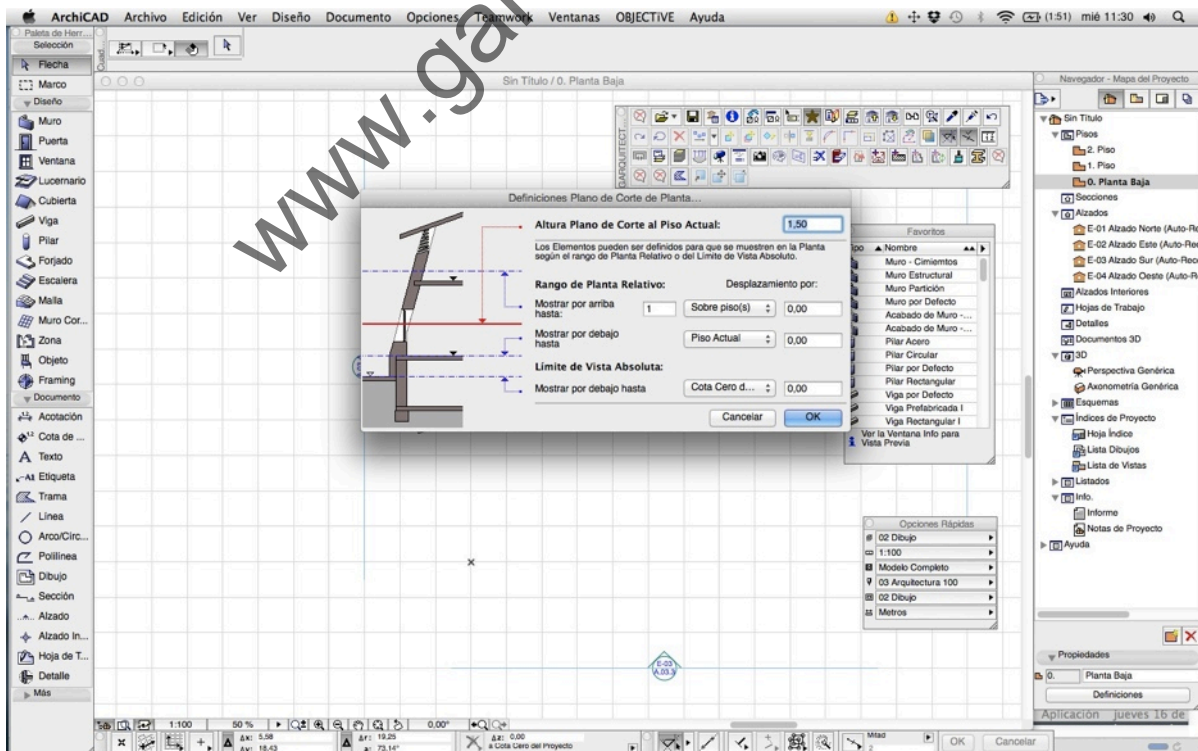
ArchiCAD Archivo Edición Ver Diseño Documento Opciones Teamwork Ventanas OBJECTiVE Ayuda
(1:51) mié 11:30

Paleta de Herr...
Selección
Flecha
Marco
Diseño
Muro
Puerta
Ventana
Lucernario
Cubierta
Viga
Pilar
Forjado
Escalera
Malla
Muro Cor...
Zona
Objeto
Framing
Documento
Acotación
Cota de ...
Texto
Etiqueta
Trama
Línea
Arco/Circ...
Polilínea
Dibujo
Sección
Alzado
Alzado In...
Hoja de T...
Detalle
Más

Sin Título / 0. Planta Baja

www.ga

Definiciones Plano de Corte de Planta...

Altura Plano de Corte al Piso Actual: 1,50

Los Elementos pueden ser definidos para que se muestren en la Planta según el rango de Planta Relativo o del Límite de Vista Absoluto.

Rango de Planta Relativo: Desplazamiento por:

Mostrar por arriba hasta: 1 Sobre piso(s) 0,00

Mostrar por debajo hasta Piso Actual 0,00

Límite de Vista Absoluta:

Mostrar por debajo hasta Cota Cero d... 0,00

Cancelar OK

Favoritos
▲Nombre
Muro - Cimientos
Muro Estructural
Muro Partición
Muro por Defecto
Acabado de Muro -...
Acabado de Muro -...
Pilar Acero
Pilar Circular
Pilar por Defecto
Pilar Rectangular
Viga por Defecto
Viga Prefabricada I
Viga Rectangular I
Ver la Ventana Info para Vista Previa

Opciones Rápidas
02 Dibujo
1:100
Modelo Completo
03 Arquitectura 100
02 Dibujo
Metros

E-03
A.03.3

Navegador - Mapa del Proyecto
Sin Título
Pisos
2. Piso
1. Piso
0. Planta Baja
Secciones
Alzados
E-01 Alzado Norte (Auto-Re
E-02 Alzado Este (Auto-Re
E-03 Alzado Sur (Auto-Rec
E-04 Alzado Oeste (Auto-R
Alzados Interiores
Hojas de Trabajo
Detalles
Documentos 3D
3D
Perspectiva Genérica
Axonometría Genérica
Esquemas
Índices de Proyecto
Hoja Índice
Lista Dibujos
Lista de Vistas
Listados
Info.
Informe
Notas de Proyecto
Ayuda

Propiedades
0. Planta Baja
Definiciones
Aplicación jueves 16 de

1:100 50 % 0,00°
Δx: 5,58 Δy: 18,43 Δr: 19,25 a: 73,14° Δz: 0,00 a Cota Cero del Proyecto
Mitad 2
OK Cancelar